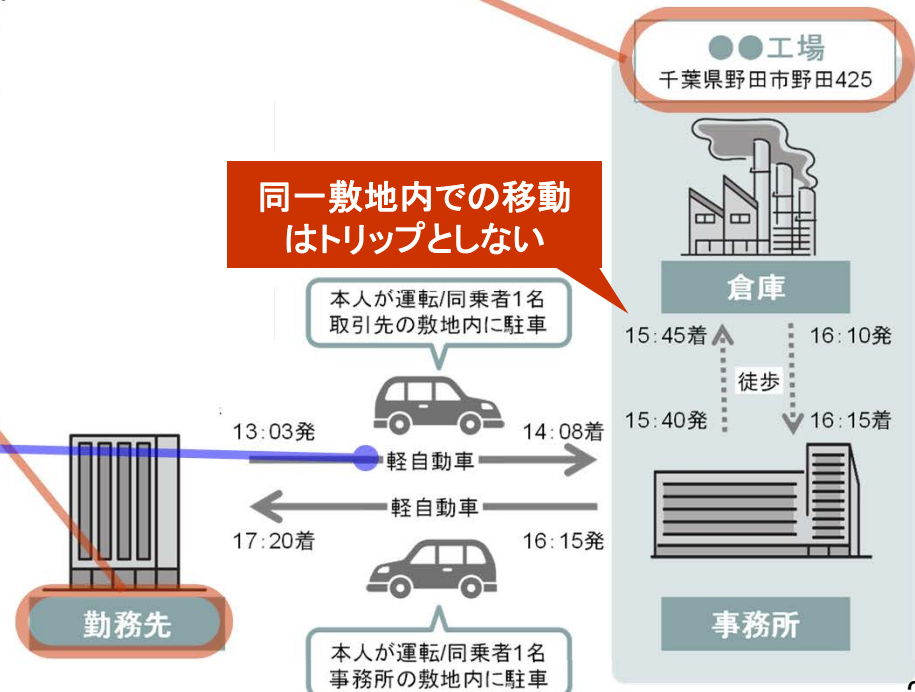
●●工場
千葉県野田市野田425

同一敷地内での移動はトリップとしない

本人が運転/同乗者1名
取引先の敷地内に駐車

倉庫

15:45着
16:10発
徒歩
15:40発
16:15着

13:03発
軽自動車
14:08着

軽自動車
17:20着
16:15発

勤務先

事務所

本人が運転/同乗者1名
事務所の敷地内に駐車